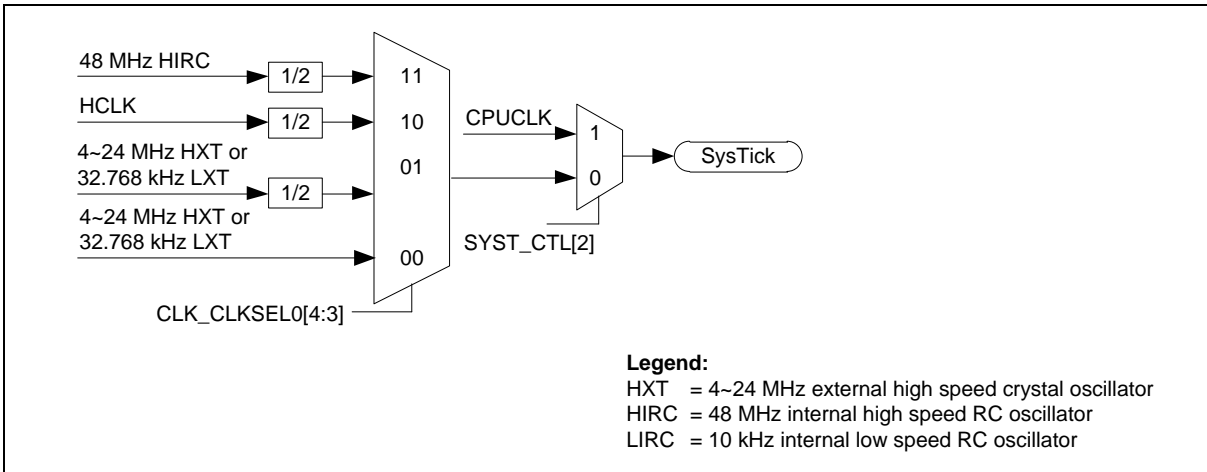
48 MHz HIRC
1/2
11
HCLK
1/2
10
CPUCLK
1
4~24 MHz HXT or
32.768 kHz LXT
1/2
01
0
SysTick
4~24 MHz HXT or
32.768 kHz LXT
00
SYST_CTL[2]
CLK_CLKSEL0[4:3]

Legend:
HXT = 4~24 MHz external high speed crystal oscillator
HIRC = 48 MHz internal high speed RC oscillator
LIRC = 10 kHz internal low speed RC oscillator